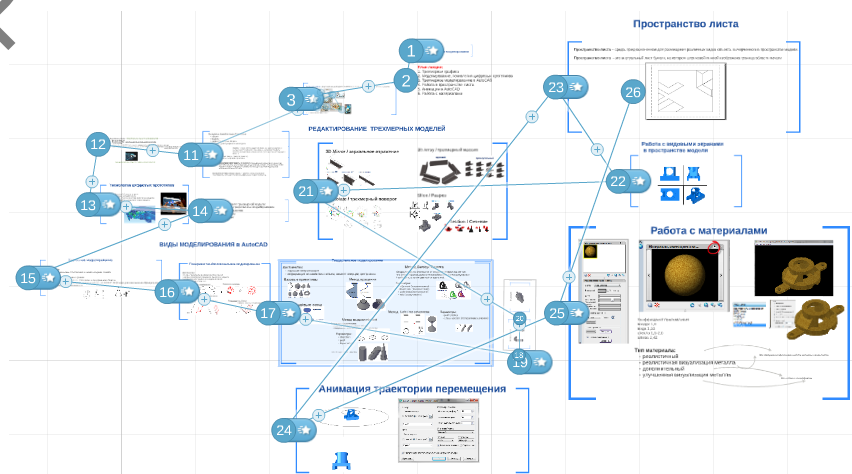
1

2

3

11

12

13

14

15

16

17

18

19

20

21

22

23

24

25

26

Пространство листа

РЕДАКТИРОВАНИЕ ТРЕХМЕРНЫХ МОДЕЛЕЙ

ВИДЫ МОДЕЛИРОВАНИЯ в AutoCAD

Работа с видовыми экранами в пространстве модели

Работа с материалами

Анимация траектории перемещения

Тип материала:
- реалистичный
- реалистичная визуализация металла
- дополнительный
- улучшенная визуализация металла